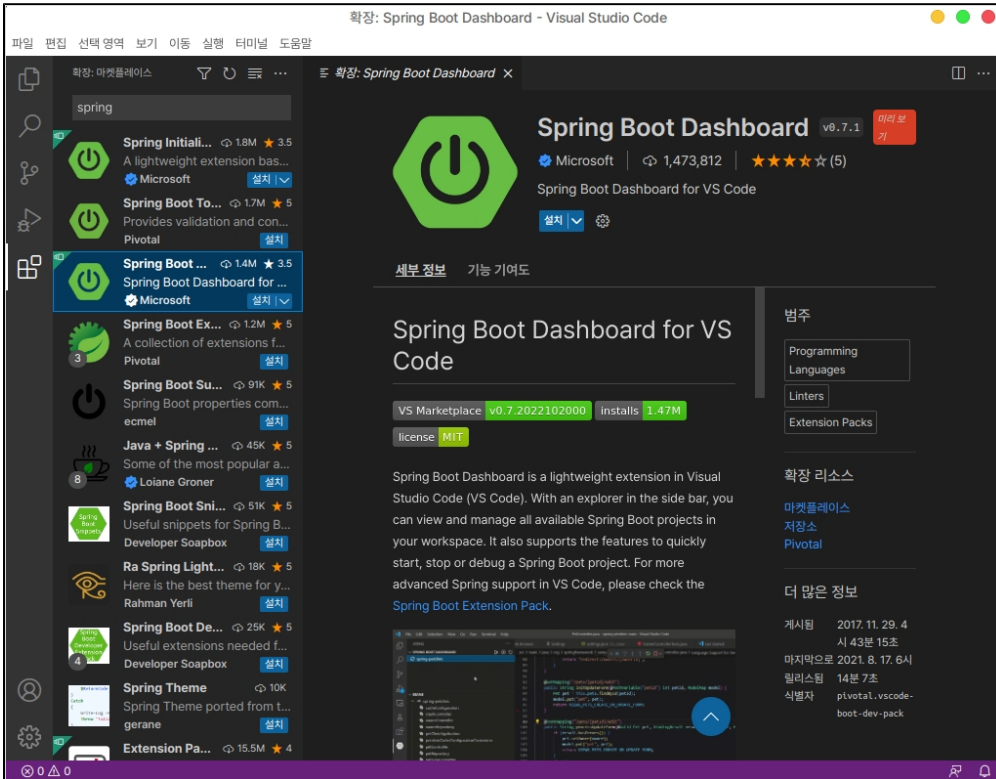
확장: Spring Boot Dashboard - Visual Studio Code

파일 편집 선택 영역 보기 이동 실행 터미널 도움말

확장: 마켓플레이스

spring

Spring Initiali... 1.8M ★ 3.5
A lightweight extension bas...
Microsoft 설치

Spring Boot To... 1.7M ★ 5
Provides validation and con...
Pivotal 설치

Spring Boot ... 1.4M ★ 3.5
Spring Boot Dashboard for ...
Microsoft 설치

Spring Boot Ex... 1.2M ★ 5
A collection of extensions f...
Pivotal 설치
3

Spring Boot Su... 91K ★ 5
Spring Boot properties com...
ecmel 설치

Java + Spring ... 45K ★ 5
Some of the most popular a...
Loiane Groner 설치
8

Spring Boot Sni... 51K ★ 5
Useful snippets for Spring B...
Developer Soapbox 설치

Ra Spring Light... 18K ★ 5
Here is the best theme for y...
Rahman Yerli 설치

Spring Boot De... 25K ★ 5
Useful extensions needed f...
Developer Soapbox 설치
4

Spring Theme 10K
Spring Theme ported from t...
gerane 설치

Extension Pa... 15.5M ★ 4

확장: Spring Boot Dashboard

Spring Boot Dashboard v0.7.1 미리 보기
Microsoft | 1,473,812 | ★★★★☆ (5)
Spring Boot Dashboard for VS Code
설치

세부 정보 기능 기여도

Spring Boot Dashboard for VS Code

VS Marketplace v0.7.2022102000 installs 1.47M
license MIT

Spring Boot Dashboard is a lightweight extension in Visual Studio Code (VS Code). With an explorer in the side bar, you can view and manage all available Spring Boot projects in your workspace. It also supports the features to quickly start, stop or debug a Spring Boot project. For more advanced Spring support in VS Code, please check the Spring Boot Extension Pack.

범주
Programming Languages
Linters
Extension Packs

확장 리소스
마켓플레이스
저장소
Pivotal

더 많은 정보
게시됨 2017. 11. 29. 4시 43분 15초
마지막으로 릴리스됨 2021. 8. 17. 6시 14분 7초
식별자 pivotal.vscode-boot-dev-pack

⊗ 0 ⚠ 0